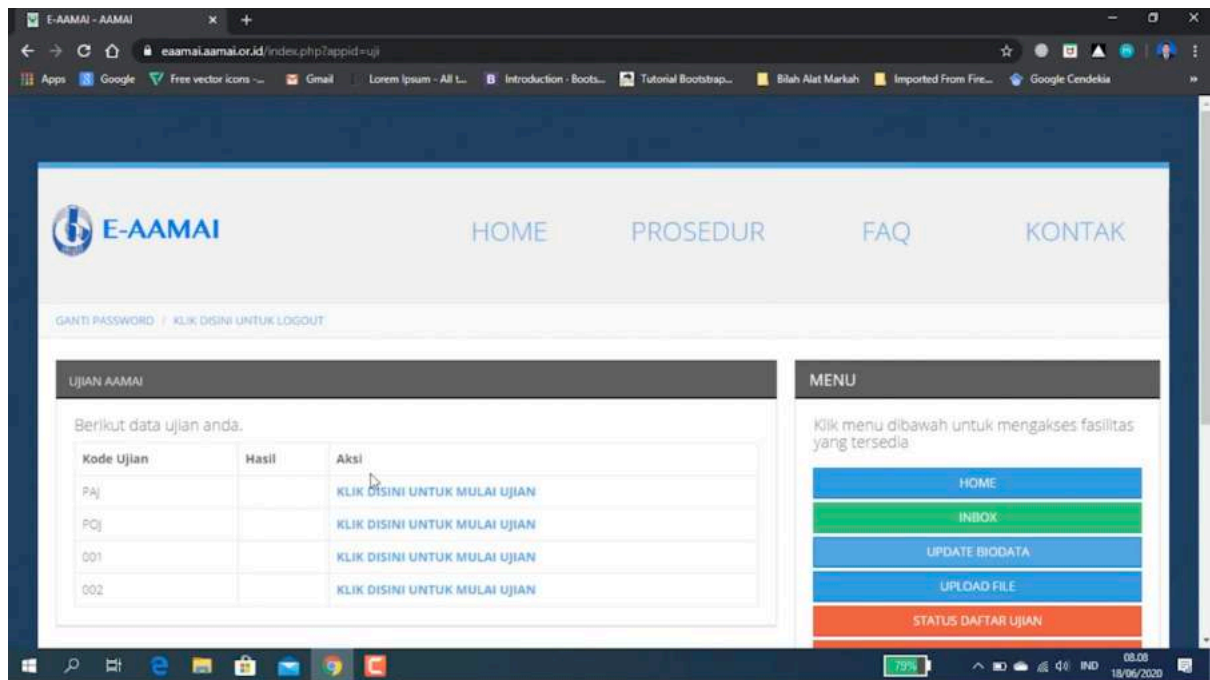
E-AAMAI - AAMAI

eaamai.aamai.or.id/index.php?appid=uji

Apps Google Free vector icons -... Gmail Lorem Ipsum - All t... Introduction · Boots... Tutorial Bootstrap... Bilah Alat Markah Imported From Fire... Google Cendekia

E-AAMAI

HOME PROSEDUR FAQ KONTAK

GANTI PASSWORD / KLIK DISINI UNTUK LOGOUT

UJIAN AAMAI

Berikut data ujian anda.

| Kode Ujian | Hasil | Aksi |
|---|---|---|
| PAJ | | KLIK DISINI UNTUK MULAI UJIAN |
| POJ | | KLIK DISINI UNTUK MULAI UJIAN |
| 001 | | KLIK DISINI UNTUK MULAI UJIAN |
| 002 | | KLIK DISINI UNTUK MULAI UJIAN |

MENU

Klik menu dibawah untuk mengakses fasilitas yang tersedia

HOME

INBOX

UPDATE BIODATA

UPLOAD FILE

STATUS DAFTAR UJIAN

79%

IND 08.08 18/06/2020